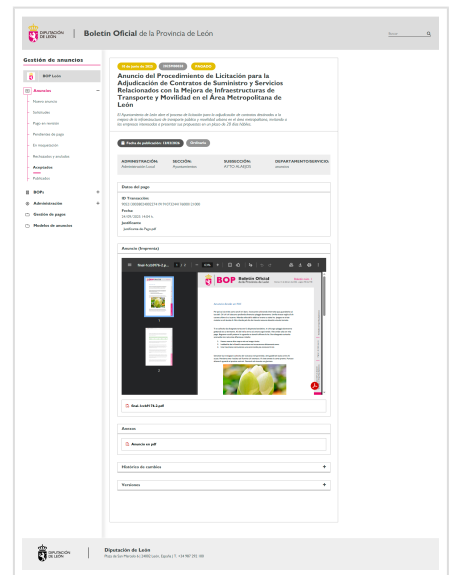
DIPUTACIÓN DE LEÓN | Boletín Oficial de la Provincia de León

Buscar

Gestión de anuncios

BOP León

Anuncios

Nuevo anuncio

Solicitudes

Pago en revisión

Pendientes de pago

En maquetación

Rechazados y anulados

Aceptados

Publicados

BOPs

Administración

Gestión de pagos

Modelos de anuncios

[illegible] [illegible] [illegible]

Anuncio del Procedimiento de Licitación para la Adjudicación de Contratos de Suministro y Servicios Relacionados con la Mejora de Infraestructuras de Transporte y Movilidad en el Área Metropolitana de León

El Ayuntamiento de León abre el proceso de licitación para la adjudicación de contratos destinados a la mejora de la infraestructura de transporte público y movilidad urbana en el área metropolitana, invitando a las empresas interesadas a presentar sus propuestas en un plazo de 20 días hábiles.

Fecha de publicación: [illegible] Ordinaria

| ADMINISTRACIÓN: | SECCIÓN: | SUBSECCIÓN: | DEPARTAMENTO/SERVICIO: |
|---|---|---|---|
| Administración Local | Ayuntamientos | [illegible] | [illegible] |

Datos del pago

ID Transacción:
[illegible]

Fecha:
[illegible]

Justificante
Justificante de Pago.pdf

Anuncio (Imprenta)

BOP Boletín Oficial

Anexos

Anuncio en pdf

Historico de cambios

Versiones

DIPUTACIÓN DE LEÓN

Diputación de León
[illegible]